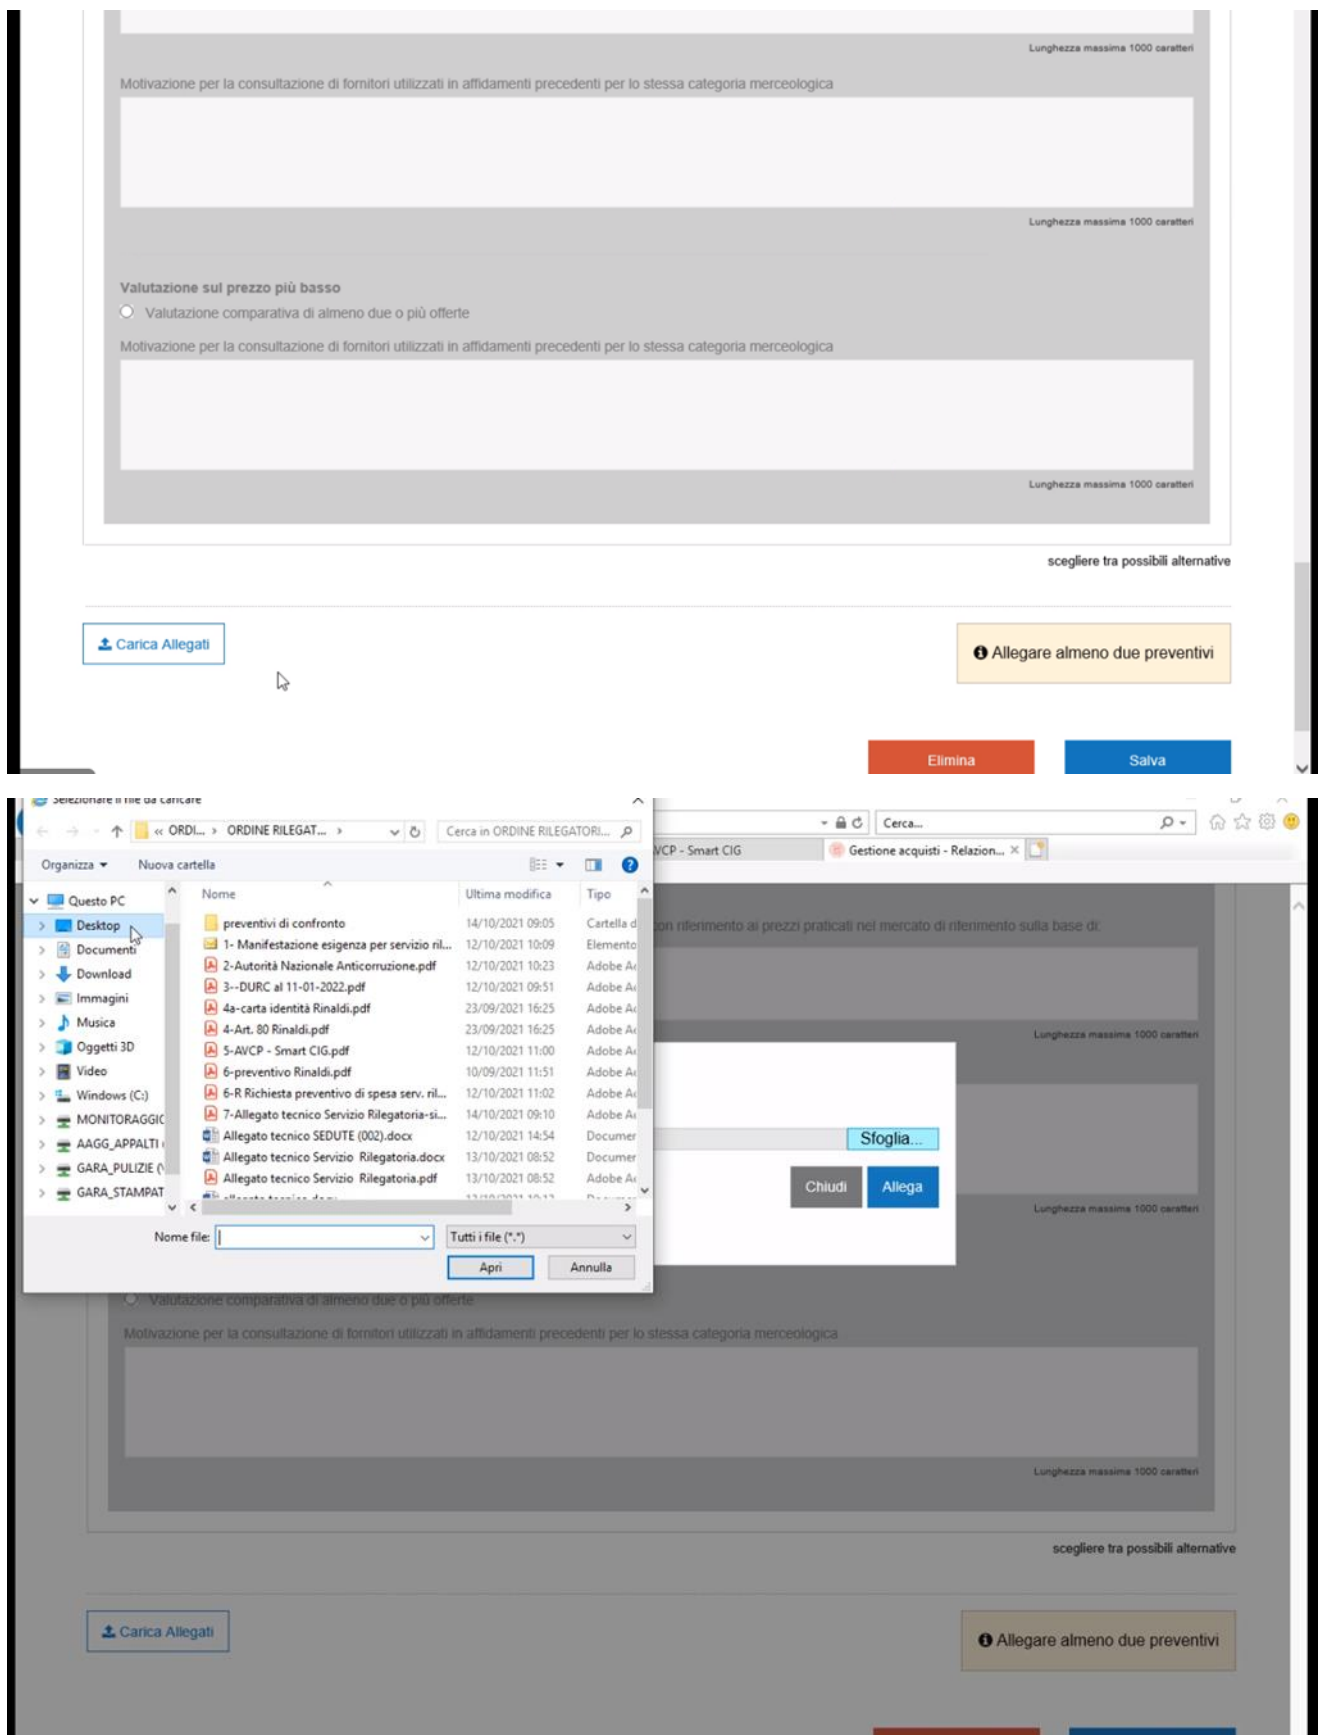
Lunghezza massima 1000 caratteri

Motivazione per la consultazione di fornitori utilizzati in affidamenti precedenti per lo stessa categoria merceologica

Lunghezza massima 1000 caratteri

Valutazione sul prezzo più basso

Valutazione comparativa di almeno due o più offerte

Motivazione per la consultazione di fornitori utilizzati in affidamenti precedenti per lo stessa categoria merceologica

Lunghezza massima 1000 caratteri

scegliere tra possibili alternative

Carica Allegati

Allegare almeno due preventivi

Elimina

Salva

Selezionare il file da caricare

« ORDI... › ORDINE RILEGAT... ›

Cerca in ORDINE RILEGATORI...

Organizza ▾ Nuova cartella

Questo PC
Desktop
Documenti
Download
Immagini
Musica
Oggetti 3D
Video
Windows (C:)
MONITORAGGIC
AAGG_APPALTI
GARA_PULIZIE
GARA_STAMPAT

| Nome | Ultima modifica | Tipo |
|---|---|---|
| preventivi di confronto | 14/10/2021 09:05 | Cartella d |
| 1- Manifestazione esigenza per servizio ril... | 12/10/2021 10:09 | Elemento |
| 2-Autorità Nazionale Anticorruzione.pdf | 12/10/2021 10:23 | Adobe Ac |
| 3--DURC al 11-01-2022.pdf | 12/10/2021 09:51 | Adobe Ac |
| 4a-carta identità Rinaldi.pdf | 23/09/2021 16:25 | Adobe Ac |
| 4-Art. 80 Rinaldi.pdf | 23/09/2021 16:25 | Adobe Ac |
| 5-AVCP - Smart CIG.pdf | 12/10/2021 11:00 | Adobe Ac |
| 6-preventivo Rinaldi.pdf | 10/09/2021 11:51 | Adobe Ac |
| 6-R Richiesta preventivo di spesa serv. ril... | 12/10/2021 11:02 | Adobe Ac |
| 7-Allegato tecnico Servizio Rilegatoria-si... | 14/10/2021 09:10 | Adobe Ac |
| Allegato tecnico SEDUTE (002).docx | 12/10/2021 14:54 | Documen |
| Allegato tecnico Servizio Rilegatoria.docx | 13/10/2021 08:52 | Documen |
| Allegato tecnico Servizio Rilegatoria.pdf | 13/10/2021 08:52 | Adobe Ac |

Nome file:
Tutti i file (*.*)
Apri
Annulla

Cerca...

VCP - Smart CIG
Gestione acquisti - Relazion...

on riferimento ai prezzi praticati nel mercato di riferimento sulla base di:

Lunghezza massima 1000 caratteri

Sfoglia...

Chiudi
Allega

Lunghezza massima 1000 caratteri

Valutazione comparativa di almeno due o più offerte

Motivazione per la consultazione di fornitori utilizzati in affidamenti precedenti per lo stessa categoria merceologica

Lunghezza massima 1000 caratteri

scegliere tra possibili alternative

Carica Allegati

Allegare almeno due preventivi